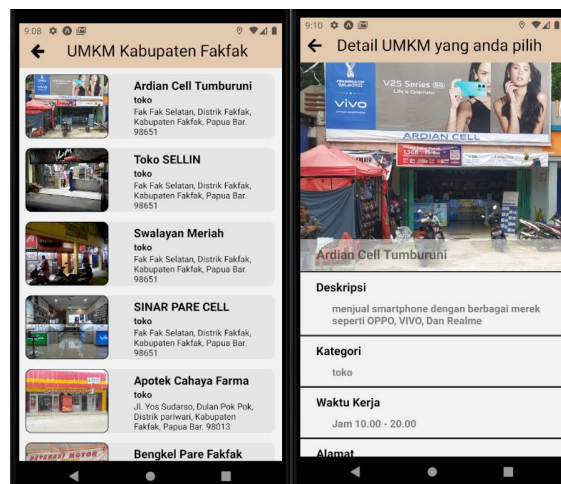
9:08

UMKM Kabupaten Fakfak

Ardian Cell Tumburuni
toko
Fak Fak Selatan, Distrik Fakfak, Kabupaten Fakfak, Papua Bar. 98651

Toko SELLIN
toko
Fak Fak Selatan, Distrik Fakfak, Kabupaten Fakfak, Papua Bar. 98651

Swalayan Meriah
toko
Fak Fak Selatan, Distrik Fakfak, Kabupaten Fakfak, Papua Bar. 98651

SINAR PARE CELL
toko
Fak Fak Selatan, Distrik Fakfak, Kabupaten Fakfak, Papua Bar. 98651

Apotek Cahaya Farma
toko
Jl. Yos Sudarso, Dulan Pok Pok, Distrik pariwari, Kabupaten Fakfak, Papua Bar. 98013

Bengkel Pare Fakfak

9:10

Detail UMKM yang anda pilih

vivo
V25 Series
ARDIAN CELL

Ardian Cell Tumburuni

Deskripsi
menjual smartphone dengan berbagai merek seperti OPPO, VIVO, Dan Realme

Kategori
toko

Waktu Kerja
Jam 10.00 - 20.00

Alamat